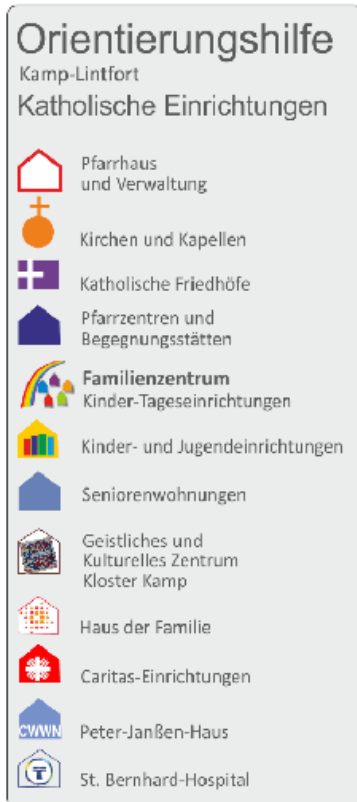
Orientierungshilfe
Kamp-Lintfort
Katholische Einrichtungen

Pfarrhaus und Verwaltung

Kirchen und Kapellen

Katholische Friedhöfe

Pfarrzentren und Begegnungsstätten

Familienzentrum
Kinder-Tageseinrichtungen

Kinder- und Jugendeinrichtungen

Seniorenwohnungen

Geistliches und Kulturelles Zentrum Kloster Kamp

Haus der Familie

Caritas-Einrichtungen

CWWN
Peter-Janßen-Haus

St. Bernhard-Hospital